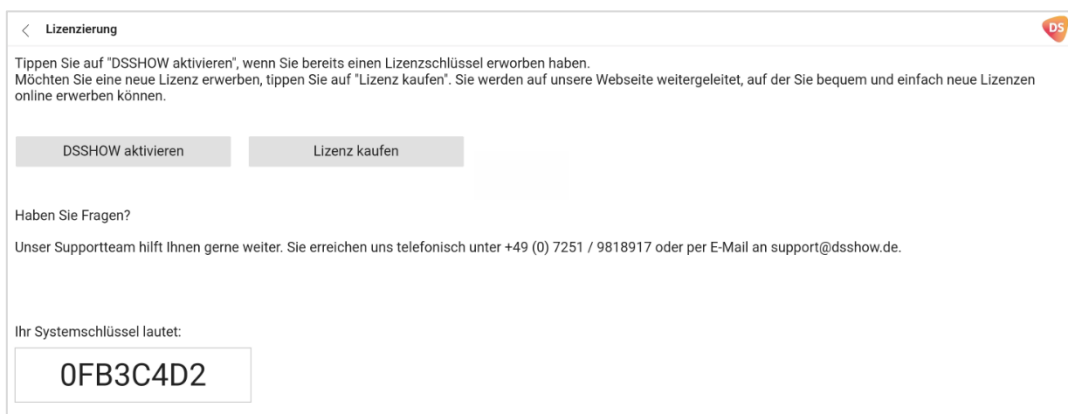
< Lizenzierung

DS

Tippen Sie auf "DSSHOW aktivieren", wenn Sie bereits einen Lizenzschlüssel erworben haben.
Möchten Sie eine neue Lizenz erwerben, tippen Sie auf "Lizenz kaufen". Sie werden auf unsere Webseite weitergeleitet, auf der Sie bequem und einfach neue Lizenzen online erwerben können.

DSSHOW aktivieren

Lizenz kaufen

Haben Sie Fragen?

Unser Supportteam hilft Ihnen gerne weiter. Sie erreichen uns telefonisch unter +49 (0) 7251 / 9818917 oder per E-Mail an support@dsshow.de.

Ihr Systemschlüssel lautet:

0FB3C4D2